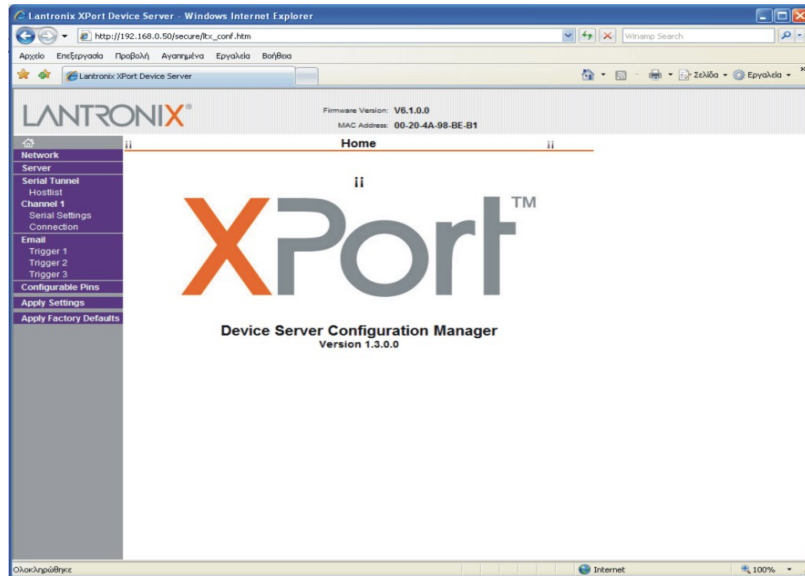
Lantronix XPort Device Server - Windows Internet Explorer

http://192.168.0.50/secure/ltx_conf.htm

Winamp Search

Αρχείο Επεξεργασία Προβολή Αγαπημένα Εργαλεία Βοήθεια

Lantronix XPort Device Server

Σελίδα ▾ Εργαλεία ▾

LANTRONIX®

Firmware Version: V6.1.0.0
MAC Address: 00-20-4A-98-BE-B1

Home

Network
Server
Serial Tunnel
Hostlist
Channel 1
Serial Settings
Connection
Email
Trigger 1
Trigger 2
Trigger 3
Configurable Pins
Apply Settings
Apply Factory Defaults

XPort™

Device Server Configuration Manager
Version 1.3.0.0

Ολοκληρώθηκε

Internet

100%